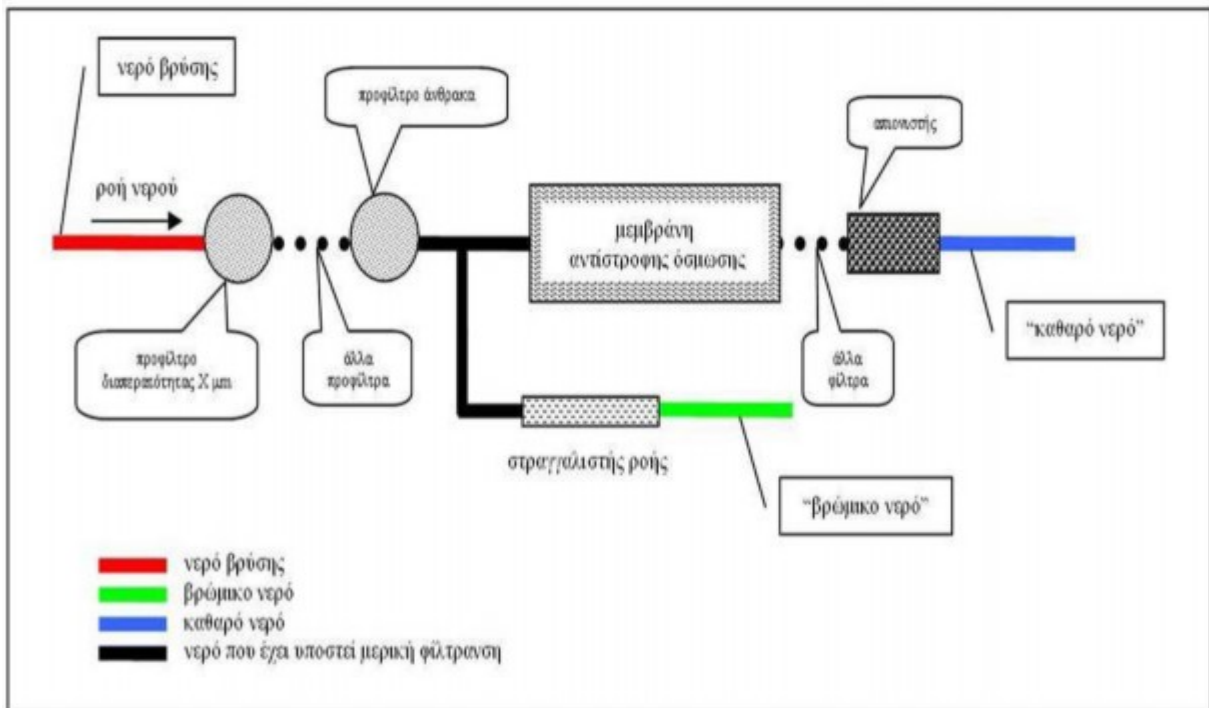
νερό βρύσης

ροή νερού

προφίλτρο άνθρακα

μεμβράνη αντίστροφης όσμωσης

απιονιστής

προφίλτρο διαπερατότητας Χ μm

άλλα προφίλτρα

άλλα φίλτρα

"καθαρό νερό"

στραγγαλιστής ροής

"βρώμικο νερό"

νερό βρύσης
βρώμικο νερό
καθαρό νερό
νερό που έχει υποστεί μερική φίλτρανση